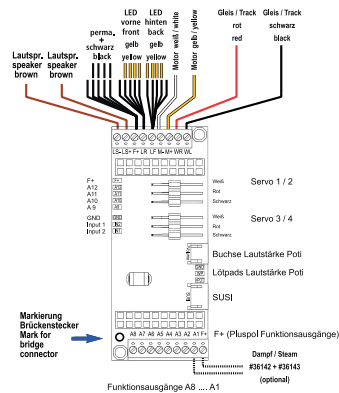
Lautspr. speaker brown

Lautspr. speaker brown

perma. + schwarz back

LED vorne front gelb yellow

LED hinten back gelb yellow

Motor weiß / white

Motor gelb / yellow

Gleis / Track rot red

Gleis / Track schwarz black

LS- LS+ F+ LR LF M- M+ WR WL

F+
A12
A11
A10
A 9

GND
Input 1
Input 2

Servo 1 / 2

Weiß
Rot
Schwarz

Servo 3 / 4

Weiß
Rot
Schwarz

Buchse Lautstärke Poti

Lötpads Lautstärke Poti

SUSI

Markierung Brückenstecker Mark for bridge connector

F+ (Pluspol Funktionsausgänge)

A8 A7 A6 A5 A4 A3 A2 A1 F+

Dampf / Steam #36142 + #36143 (optional)

Funktionsausgänge A8 .... A1